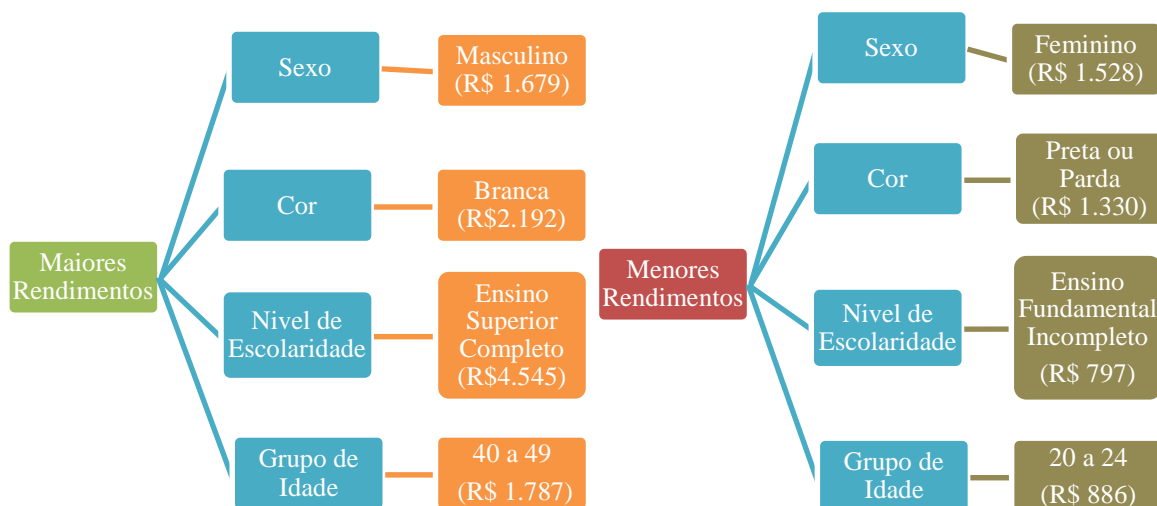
Maiores Rendimentos

Sexo

Masculino (R$ 1.679)

Cor

Branca (R$2.192)

Nivel de Escolaridade

Ensino Superior Completo (R$4.545)

Grupo de Idade

40 a 49

(R$ 1.787)

Menores Rendimentos

Sexo

Feminino (R$ 1.528)

Cor

Preta ou Parda (R$ 1.330)

Nivel de Escolaridade

Ensino Fundamental Incompleto

(R$ 797)

Grupo de Idade

20 a 24

(R$ 886)